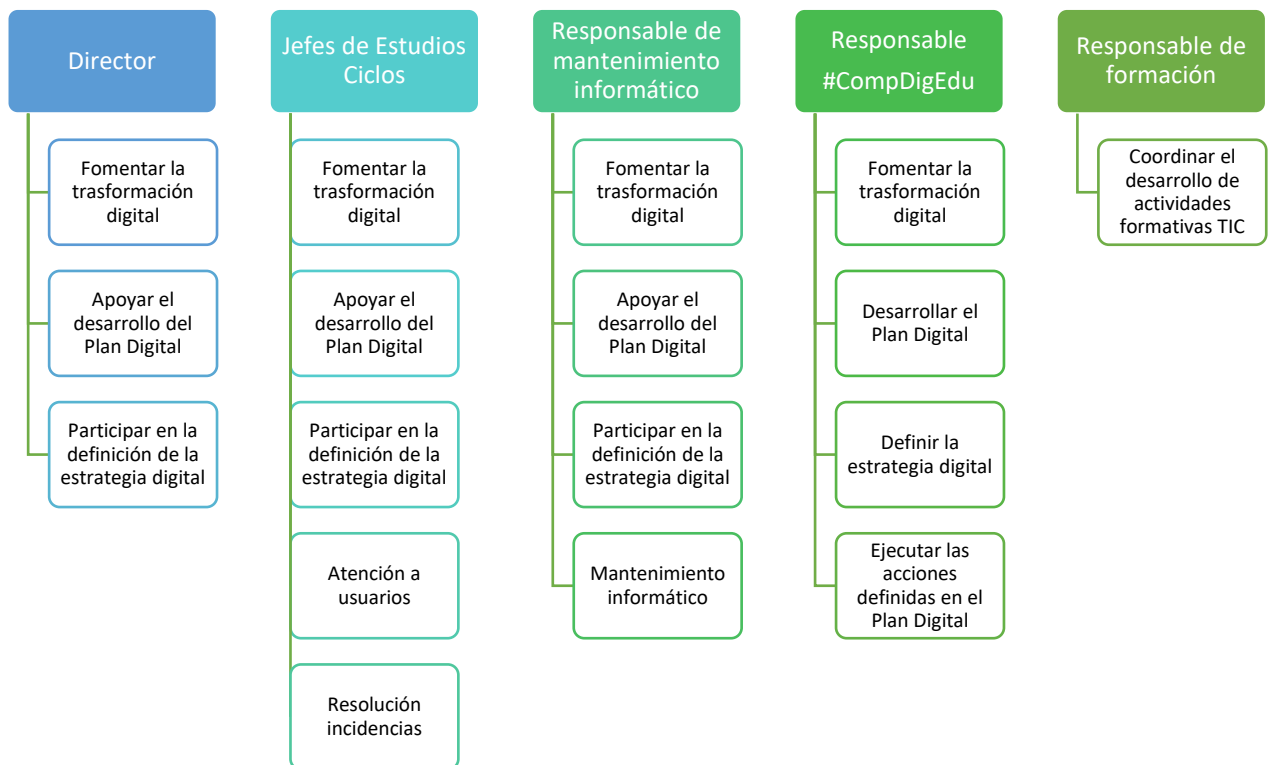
Director

Fomentar la trasformación digital

Apoyar el desarrollo del Plan Digital

Participar en la definición de la estrategia digital

Jefes de Estudios Ciclos

Fomentar la trasformación digital

Apoyar el desarrollo del Plan Digital

Participar en la definición de la estrategia digital

Atención a usuarios

Resolución incidencias

Responsable de mantenimiento informático

Fomentar la trasformación digital

Apoyar el desarrollo del Plan Digital

Participar en la definición de la estrategia digital

Mantenimiento informático

Responsable #CompDigEdu

Fomentar la trasformación digital

Desarrollar el Plan Digital

Definir la estrategia digital

Ejecutar las acciones definidas en el Plan Digital

Responsable de formación

Coordinar el desarrollo de actividades formativas TIC